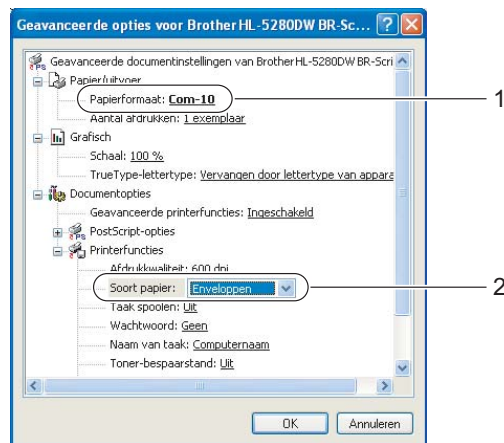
Geavanceerde opties voor Brother HL-5280DW BR-Sc...

Geavanceerde documentinstellingen van Brother HL-5280DW BR-Scri

Papier/uitvoer

Papierformaat: Com-10

Aantal afdrukken: 1 exemplaar

Grafisch

Schaal: 100 %

TrueType-lettertype: Vervangen door lettertype van appara

Documentopties

Geavanceerde printerfuncties: Ingeschakeld

PostScript-opties

Printerfuncties

Afdrukkwaliteit: 600 dpi

Soort papier: Enveloppen

Taak spoolen: Uit

Wachtwoord: Geen

Naam van taak: Computernaam

Toner-bespaarstand: Uit

OK

Annuleren

1

2